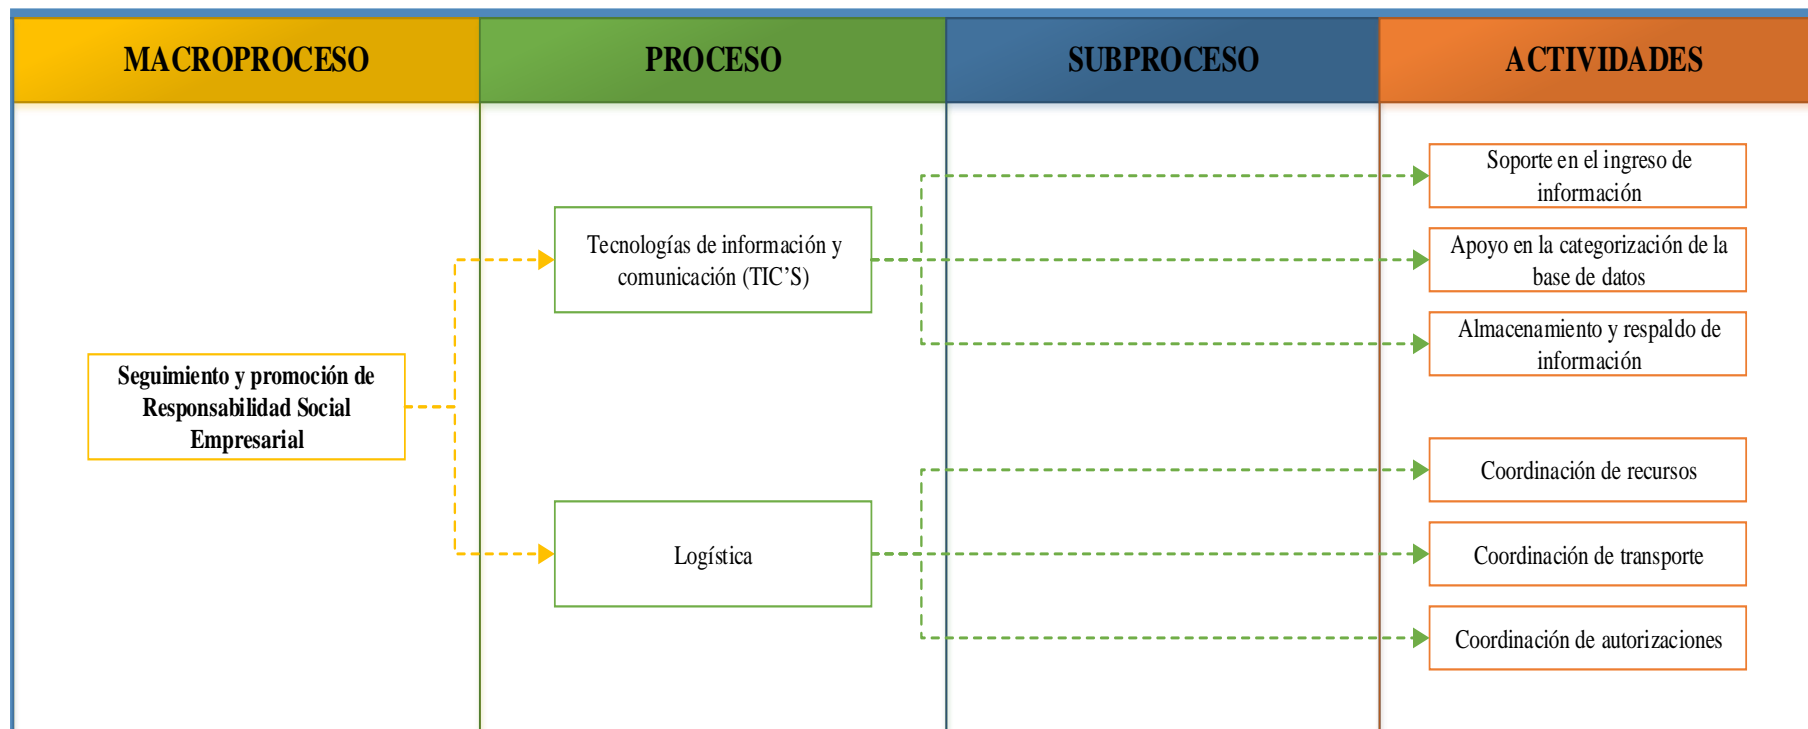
MACROPROCESO

PROCESO

SUBPROCESO

ACTIVIDADES

Seguimiento y promoción de Responsabilidad Social Empresarial

Tecnologías de información y comunicación (TIC'S)

Logística

Soporte en el ingreso de información

Apoyo en la categorización de la base de datos

Almacenamiento y respaldo de información

Coordinación de recursos

Coordinación de transporte

Coordinación de autorizaciones